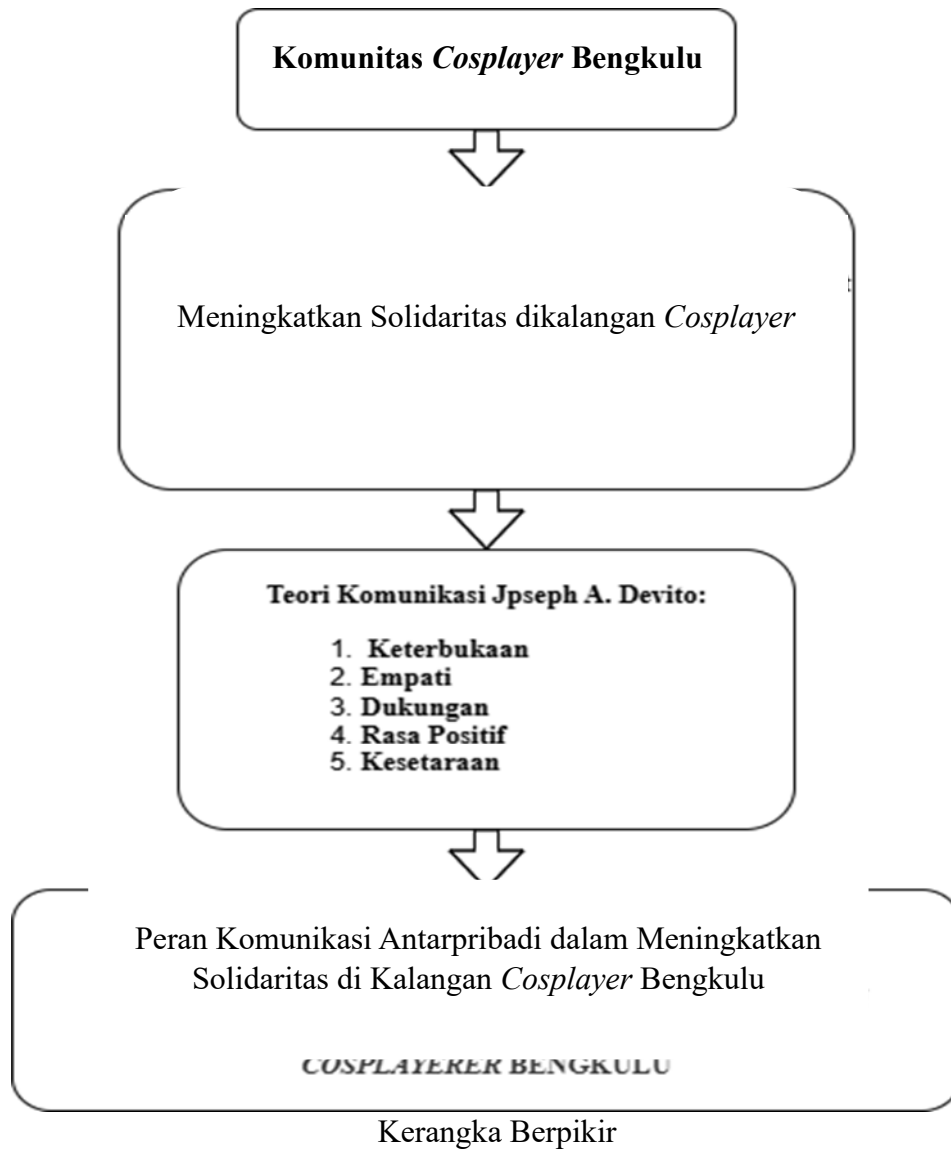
**Komunitas *Cosplayer* Bengkulu**

Meningkatkan Solidaritas dikalangan *Cosplayer*

**Teori Komunikasi Jpseph A. Devito:**

1. **Keterbukaan**
2. **Empati**
3. **Dukungan**
4. **Rasa Positif**
5. **Kesetaraan**

Peran Komunikasi Antarpribadi dalam Meningkatkan Solidaritas di Kalangan *Cosplayer* Bengkulu

COSPLAYERER BENGKULU

Kerangka Berpikir